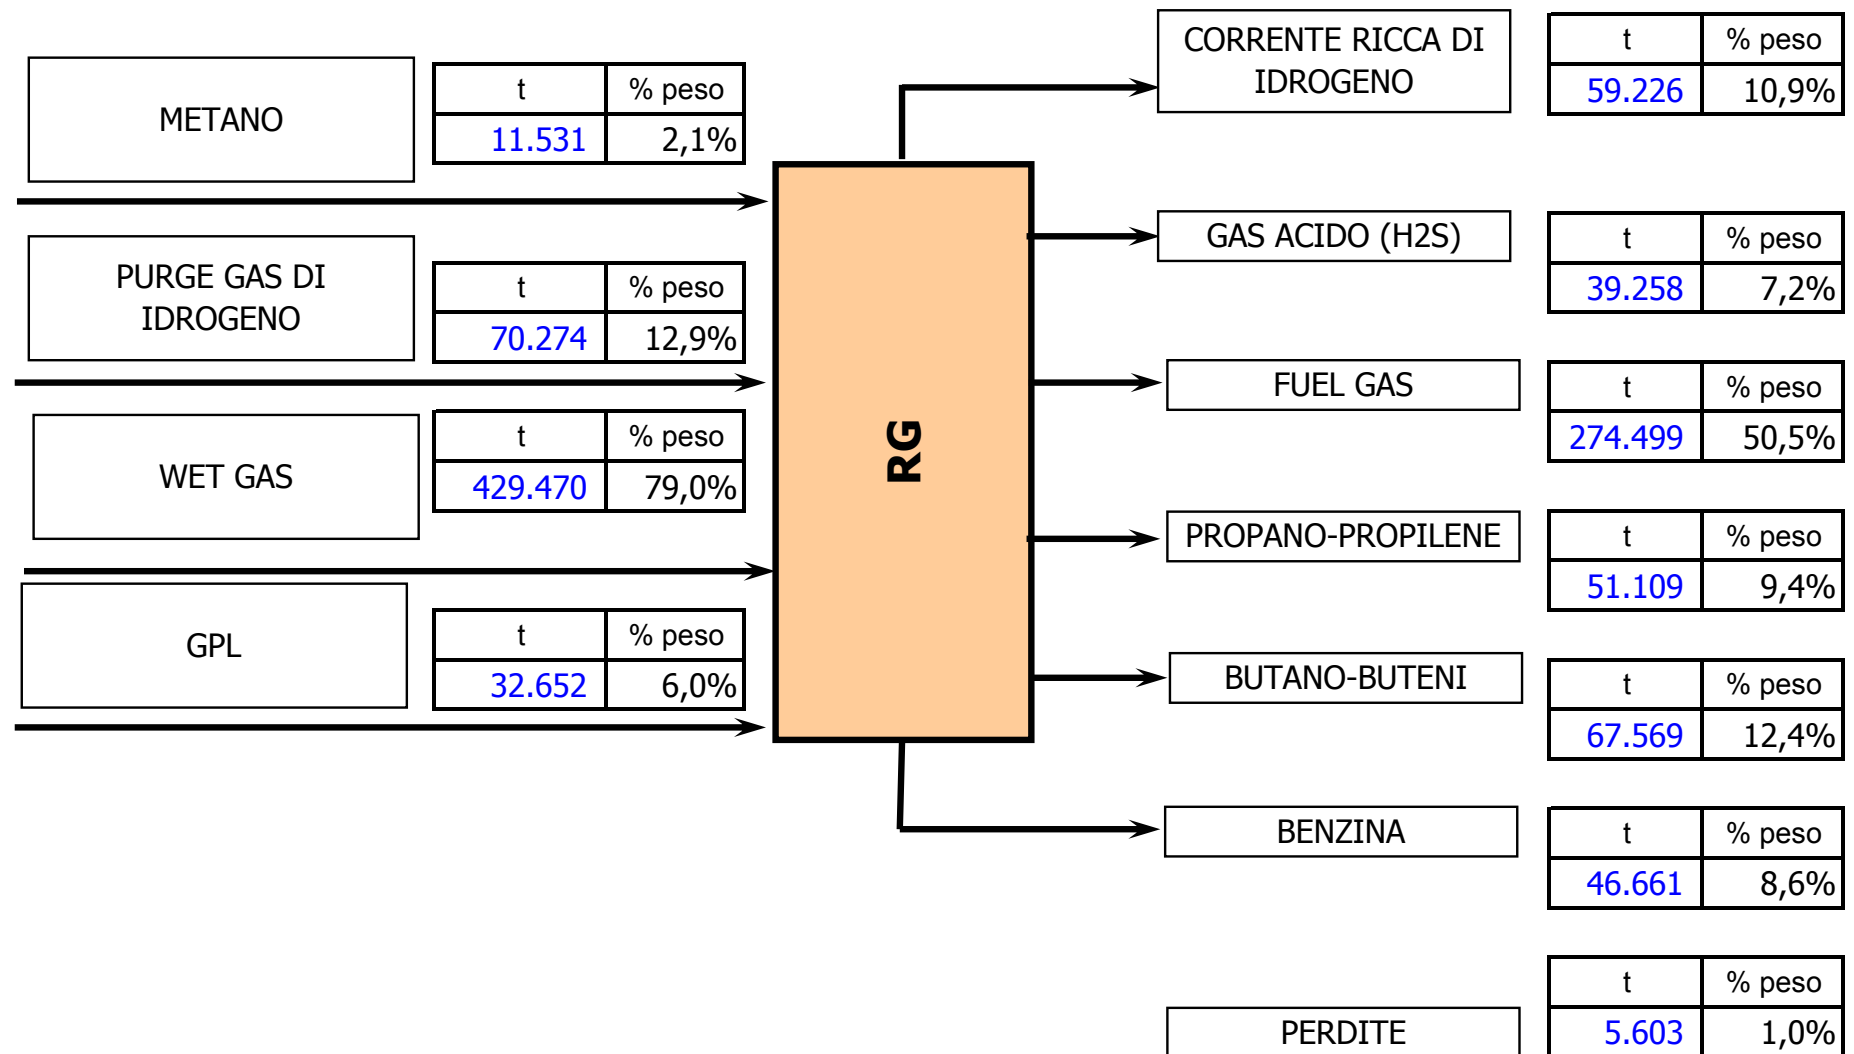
METANO

| t | % peso |
|---|---|
| 11.531 | 2,1% |

PURGE GAS DI IDROGENO

| t | % peso |
|---|---|
| 70.274 | 12,9% |

WET GAS

| t | % peso |
|---|---|
| 429.470 | 79,0% |

GPL

| t | % peso |
|---|---|
| 32.652 | 6,0% |

RG

CORRENTE RICCA DI IDROGENO

| t | % peso |
|---|---|
| 59.226 | 10,9% |

GAS ACIDO (H2S)

| t | % peso |
|---|---|
| 39.258 | 7,2% |

FUEL GAS

| t | % peso |
|---|---|
| 274.499 | 50,5% |

PROPANO-PROPILENE

| t | % peso |
|---|---|
| 51.109 | 9,4% |

BUTANO-BUTENI

| t | % peso |
|---|---|
| 67.569 | 12,4% |

BENZINA

| t | % peso |
|---|---|
| 46.661 | 8,6% |

PERDITE

| t | % peso |
|---|---|
| 5.603 | 1,0% |